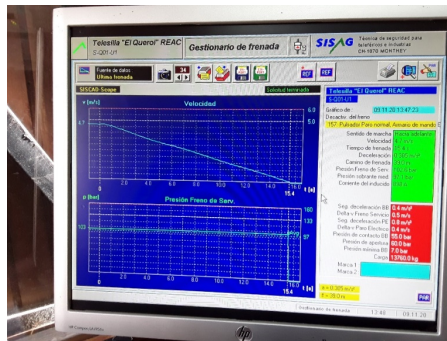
Telesilla "El Querol" REAC
S-Q01-L1
Gestionario de frenada
SISAG
Técnica de seguridad para teleféricos e industrias
CH 6370 WOHTHEIT
Fuente de datos
Ultima frenada
34
REF
REF
SISCAD-Scope
Solución terminada
Telesilla "El Querol" REAC
S-Q01-L1
Gráfico de
01.11.2013 14:47:23
Desactiv. del freno
157: Pulsador Paro normal, Aviso de mando
v [m/s]
Velocidad
4.1
6.0
5.0
0.0
2.0
4.0
6.0
8.0
10.0
12.0
14.0
16.0
t [s]
15.4
p [bar]
Presión Freno de Serv.
103
100
133
97
0.0
2.0
4.0
6.0
8.0
10.0
12.0
14.0
16.0
t [s]
15.4
Sentido de marcha
Velocidad
Tiempo de frenada
Deceleración
Camino de frenada
Presión Freno de Serv.
Presión sobrante mod.
Corriente del inducido
Seg. deceleración BB
Delta v Freno Servicio
Seg. deceleración FE
Delta v Paro Eléctrico
Presión de contacto BB
Presión de apertura
Presión máxima BB
Carga
0.4 m/s²
0.5 m/s
0.8 m/s²
0.4 m/s
85.0 bar
60.0 bar
7.0 bar
13760.0 kg
Marca 1
Marca 2
a = 0.265 m/s²
s = 28.0 m
Cuadro de frenada
13:48
01.11.20
hp